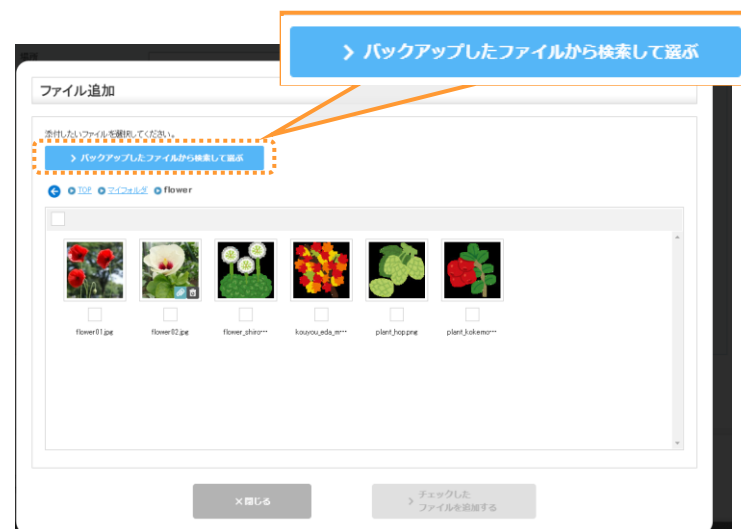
> バックアップしたファイルから検索して選ぶ

ファイル追加

添付したいファイルを選択してください。

> バックアップしたファイルから検索して選ぶ

TOP マイフォルダ flower

flower01.jpg

flower02.jpg

flower_shiro…

kouyou_eda_m…

plant_hop.png

plant_kokemo…

× 閉じる

> チェックしたファイルを追加する